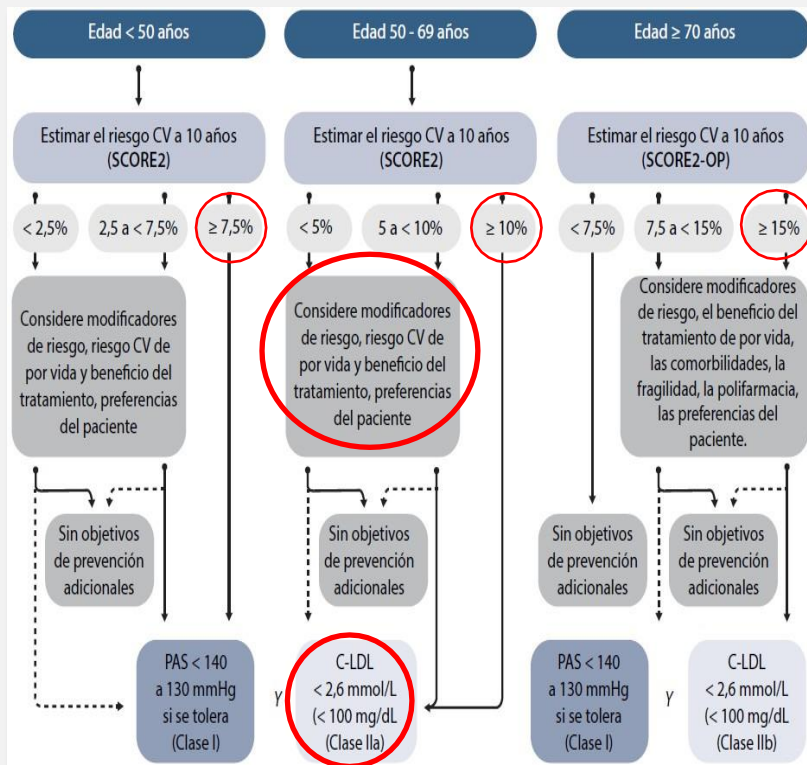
Edad < 50 años

Estimar el riesgo CV a 10 años (SCORE2)

< 2,5%

2,5 a < 7,5%

≥ 7,5%

Considere modificadores de riesgo, riesgo CV de por vida y beneficio del tratamiento, preferencias del paciente

Sin objetivos de prevención adicionales

PAS < 140 a 130 mmHg si se tolera (Clase I)

Edad 50 - 69 años

Estimar el riesgo CV a 10 años (SCORE2)

< 5%

5 a < 10%

≥ 10%

Considere modificadores de riesgo, riesgo CV de por vida y beneficio del tratamiento, preferencias del paciente

Sin objetivos de prevención adicionales

Y

C-LDL < 2,6 mmol/L (< 100 mg/dL (Clase IIa)

Edad ≥ 70 años

Estimar el riesgo CV a 10 años (SCORE2-OP)

< 7,5%

7,5 a < 15%

≥ 15%

Considere modificadores de riesgo, el beneficio del tratamiento de por vida, las comorbilidades, la fragilidad, la polifarmacia, las preferencias del paciente.

Sin objetivos de prevención adicionales

Sin objetivos de prevención adicionales

PAS < 140 a 130 mmHg si se tolera (Clase I)

Y

C-LDL < 2,6 mmol/L (< 100 mg/dL (Clase IIb)